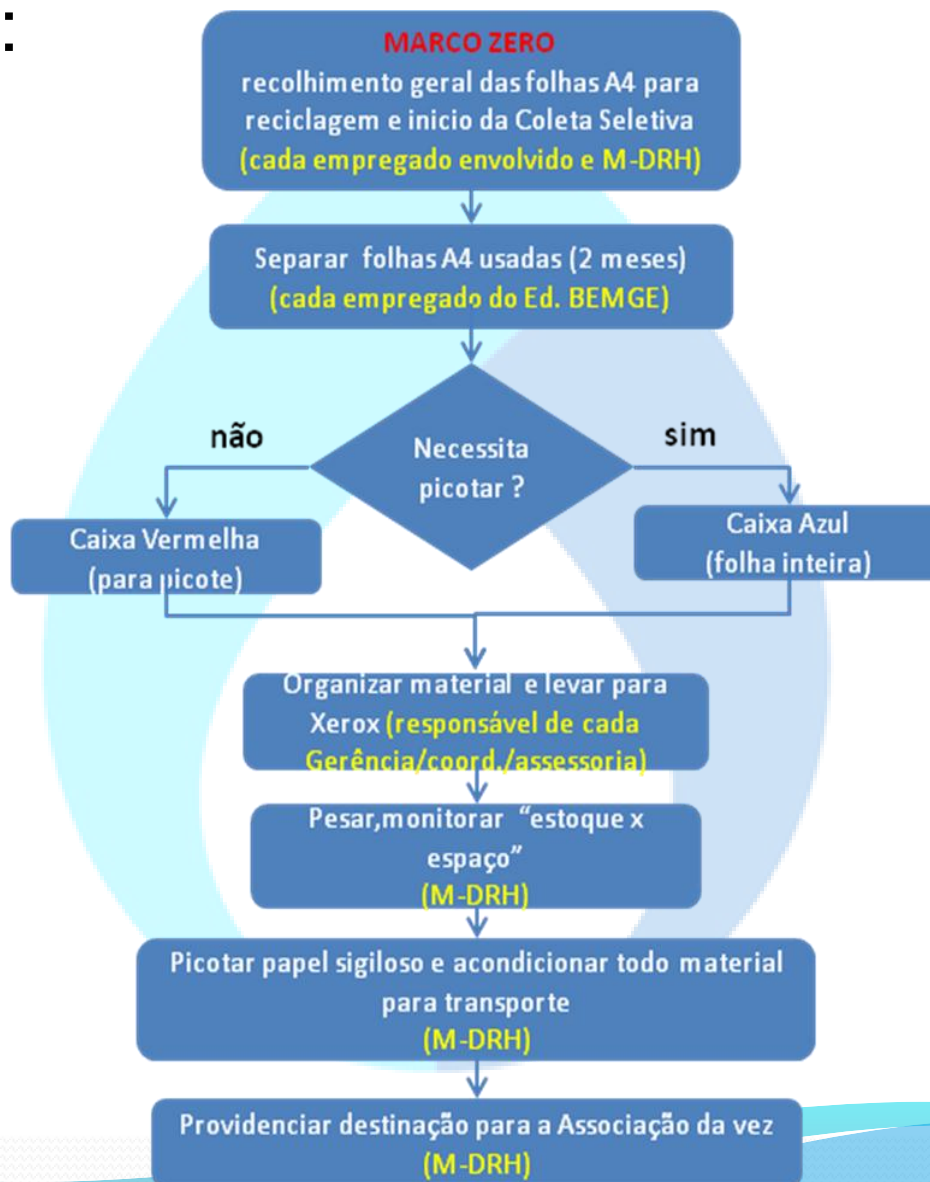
MARCO ZERO
recolhimento geral das folhas A4 para reciclagem e inicio da Coleta Seletiva
(cada empregado envolvido e M-DRH)

Separar folhas A4 usadas (2 meses)
(cada empregado do Ed. BEMGE)

não

Necessita picotar ?

sim

Caixa Vermelha
(para picote)

Caixa Azul
(folha inteira)

Organizar material e levar para Xerox (responsável de cada Gerência/coord./assessoria)

Pesar,monitorar "estoque x espaço"
(M-DRH)

Picotar papel sigiloso e acondicionar todo material para transporte
(M-DRH)

Providenciar destinação para a Associação da vez
(M-DRH)